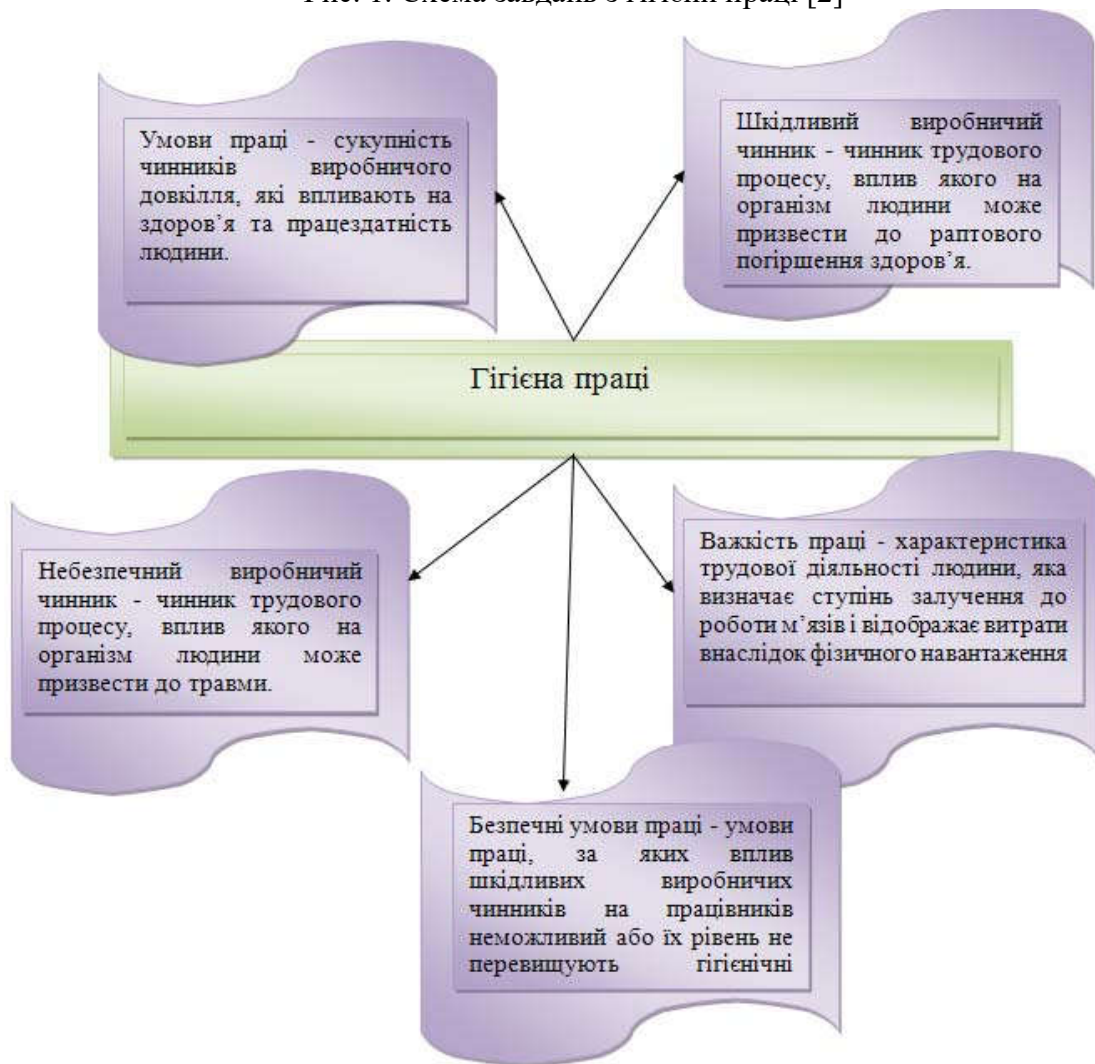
Рис. 1. Схема завдань гігієни праці [2]

Умови праці - сукупність чинників виробничого довкілля, які впливають на здоров'я та працездатність людини.

Шкідливий виробничий чинник - чинник трудового процесу, вплив якого на організм людини може призвести до раптового погіршення здоров'я.

Гігієна праці

Небезпечний виробничий чинник - чинник трудового процесу, вплив якого на організм людини може призвести до травми.

Важкість праці - характеристика трудової діяльності людини, яка визначає ступінь залучення до роботи м'язів і відображає витрати внаслідок фізичного навантаження

Безпечні умови праці - умови праці, за яких вплив шкідливих виробничих чинників на працівників неможливий або їх рівень не перевищують гігієнічні